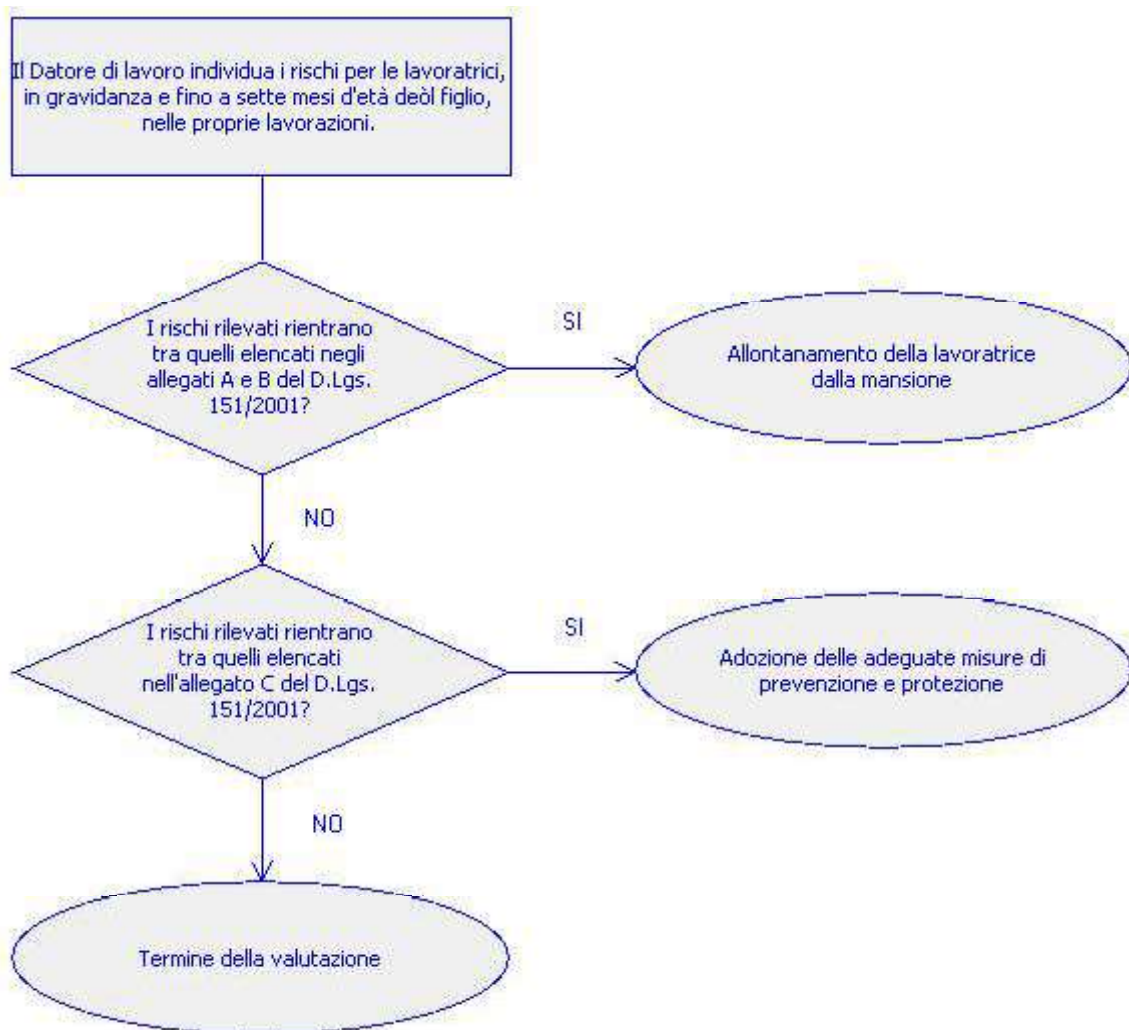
Il Datore di lavoro individua i rischi per le lavoratrici, in gravidanza e fino a sette mesi d'età deòl figlio, nelle proprie lavorazioni.

I rischi rilevati rientrano tra quelli elencati negli allegati A e B del D.Lgs. 151/2001?

SI

Allontanamento della lavoratrice dalla mansione

NO

I rischi rilevati rientrano tra quelli elencati nell'allegato C del D.Lgs. 151/2001?

SI

Adozione delle adeguate misure di prevenzione e protezione

NO

Termine della valutazione